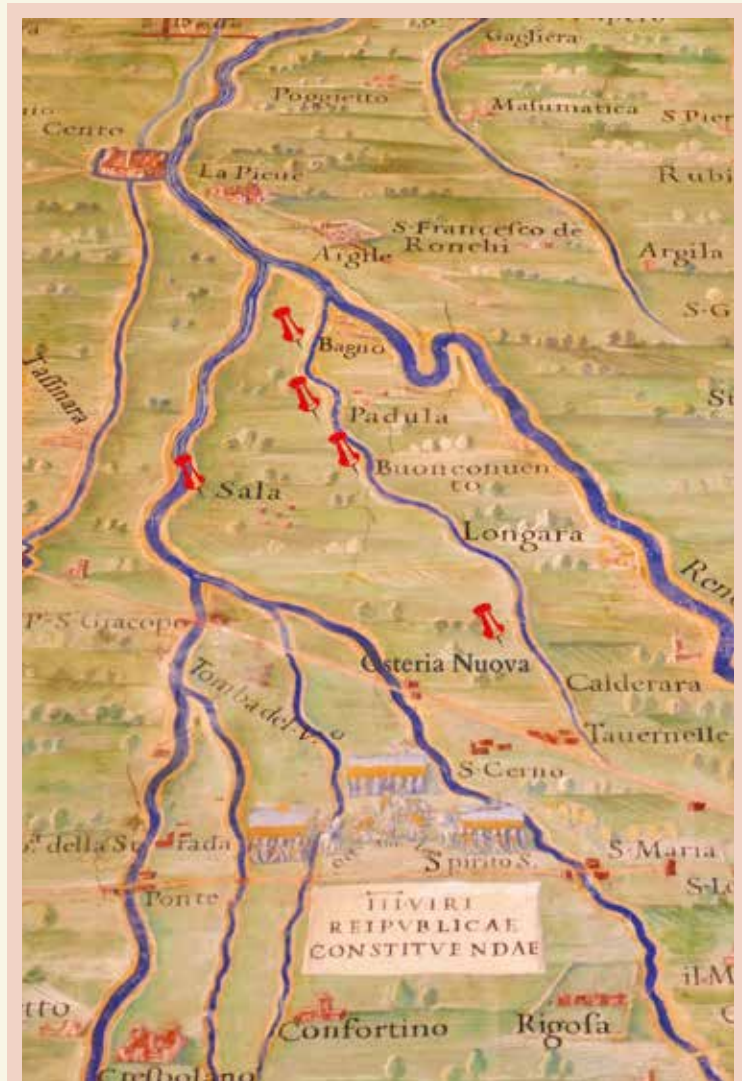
Gagliera
Centro
Poggietto
Malumatica
S. Pier
La Pieue
Rubi
S. Francesco de Ronchi
Argile
Argila
S. G
Tassinara
Bagno
Padula
S
Buonconuento
Sala
Longara
Rene
P. S. Giacopo
Tomba del V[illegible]
Osteria Nuova
Calderara
Tauernelle
S. Cerno
della Strada
Spirito S.
S. Maria
S. L
Ponte
III VIRI REIPVBLICAE CONSTITVENDAE
il M
tto
Confortino
Rigosa
Cresbolano